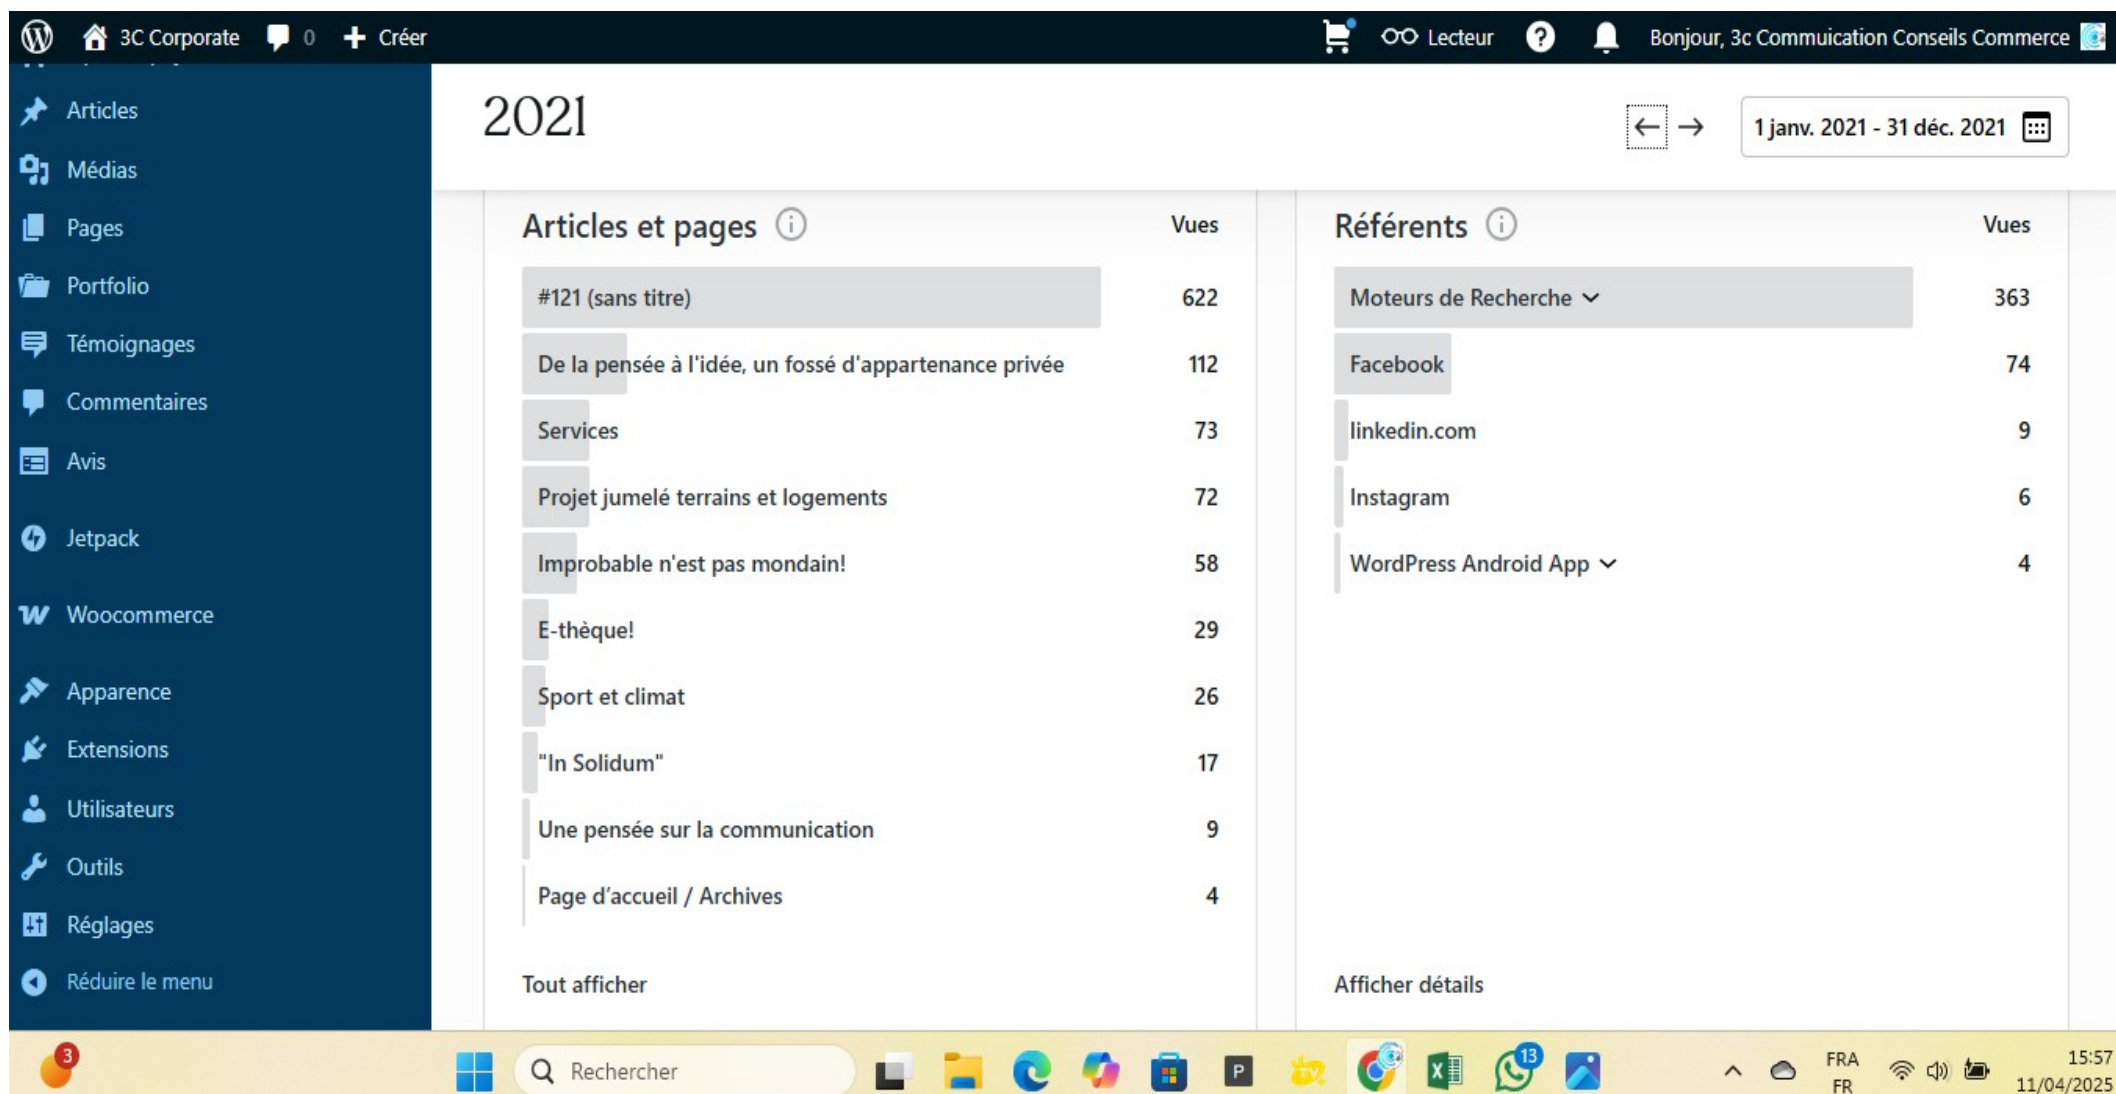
3C Corporate 0 Créer Lecteur Bonjour, 3c Commucation Conseils Commerce

Articles
Médias
Pages
Portfolio
Témoignages
Commentaires
Avis
Jetpack
Woocommerce
Apparence
Extensions
Utilisateurs
Outils
Réglages
Réduire le menu

2021

1 janv. 2021 - 31 déc. 2021

| Articles et pages | Vues |
|---|---|
| #121 (sans titre) | 622 |
| De la pensée à l'idée, un fossé d'appartenance privée | 112 |
| Services | 73 |
| Projet jumelé terrains et logements | 72 |
| Improbable n'est pas mondain! | 58 |
| E-thèque! | 29 |
| Sport et climat | 26 |
| "In Solidum" | 17 |
| Une pensée sur la communication | 9 |
| Page d'accueil / Archives | 4 |

Tout afficher

| Référents | Vues |
|---|---|
| Moteurs de Recherche | 363 |
| Facebook | 74 |
| linkedin.com | 9 |
| Instagram | 6 |
| WordPress Android App | 4 |

Afficher détails

3 Rechercher 13 FRA FR 15:57 11/04/2025